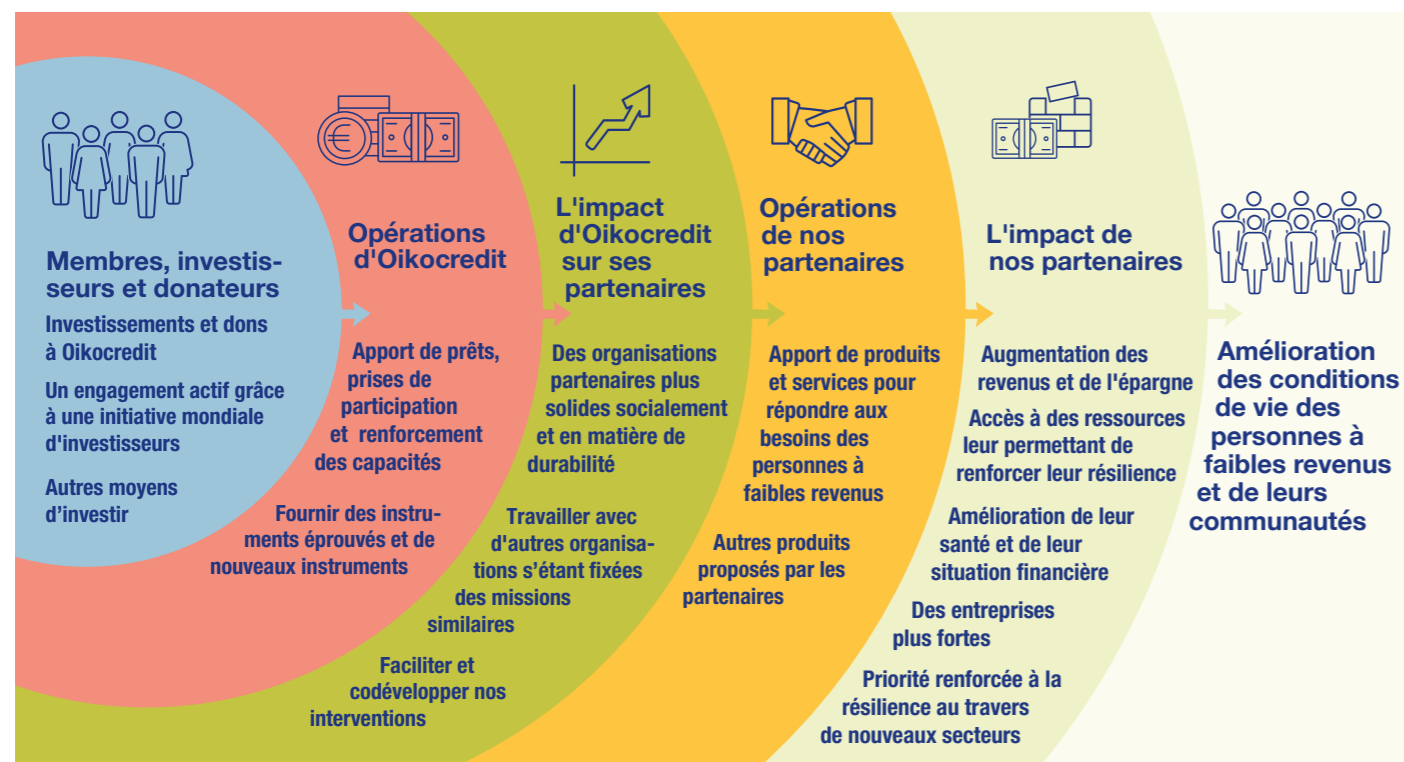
Membres, investisseurs et donateurs

Investissements et dons à Oikocredit

Un engagement actif grâce à une initiative mondiale d'investisseurs

Autres moyens d'investir

Opérations d'Oikocredit

Apport de prêts, prises de participation et renforcement des capacités

Fournir des instruments éprouvés et de nouveaux instruments

Faciliter et codévelopper nos interventions

L'impact d'Oikocredit sur ses partenaires

Des organisations partenaires plus solides socialement et en matière de durabilité

Travailler avec d'autres organisations s'étant fixées des missions similaires

Opérations de nos partenaires

Apport de produits et services pour répondre aux besoins des personnes à faibles revenus

Autres produits proposés par les partenaires

L'impact de nos partenaires

Augmentation des revenus et de l'épargne

Accès à des ressources leur permettant de renforcer leur résilience

Amélioration de leur santé et de leur situation financière

Des entreprises plus fortes

Priorité renforcée à la résilience au travers de nouveaux secteurs

Amélioration des conditions de vie des personnes à faibles revenus et de leurs communautés